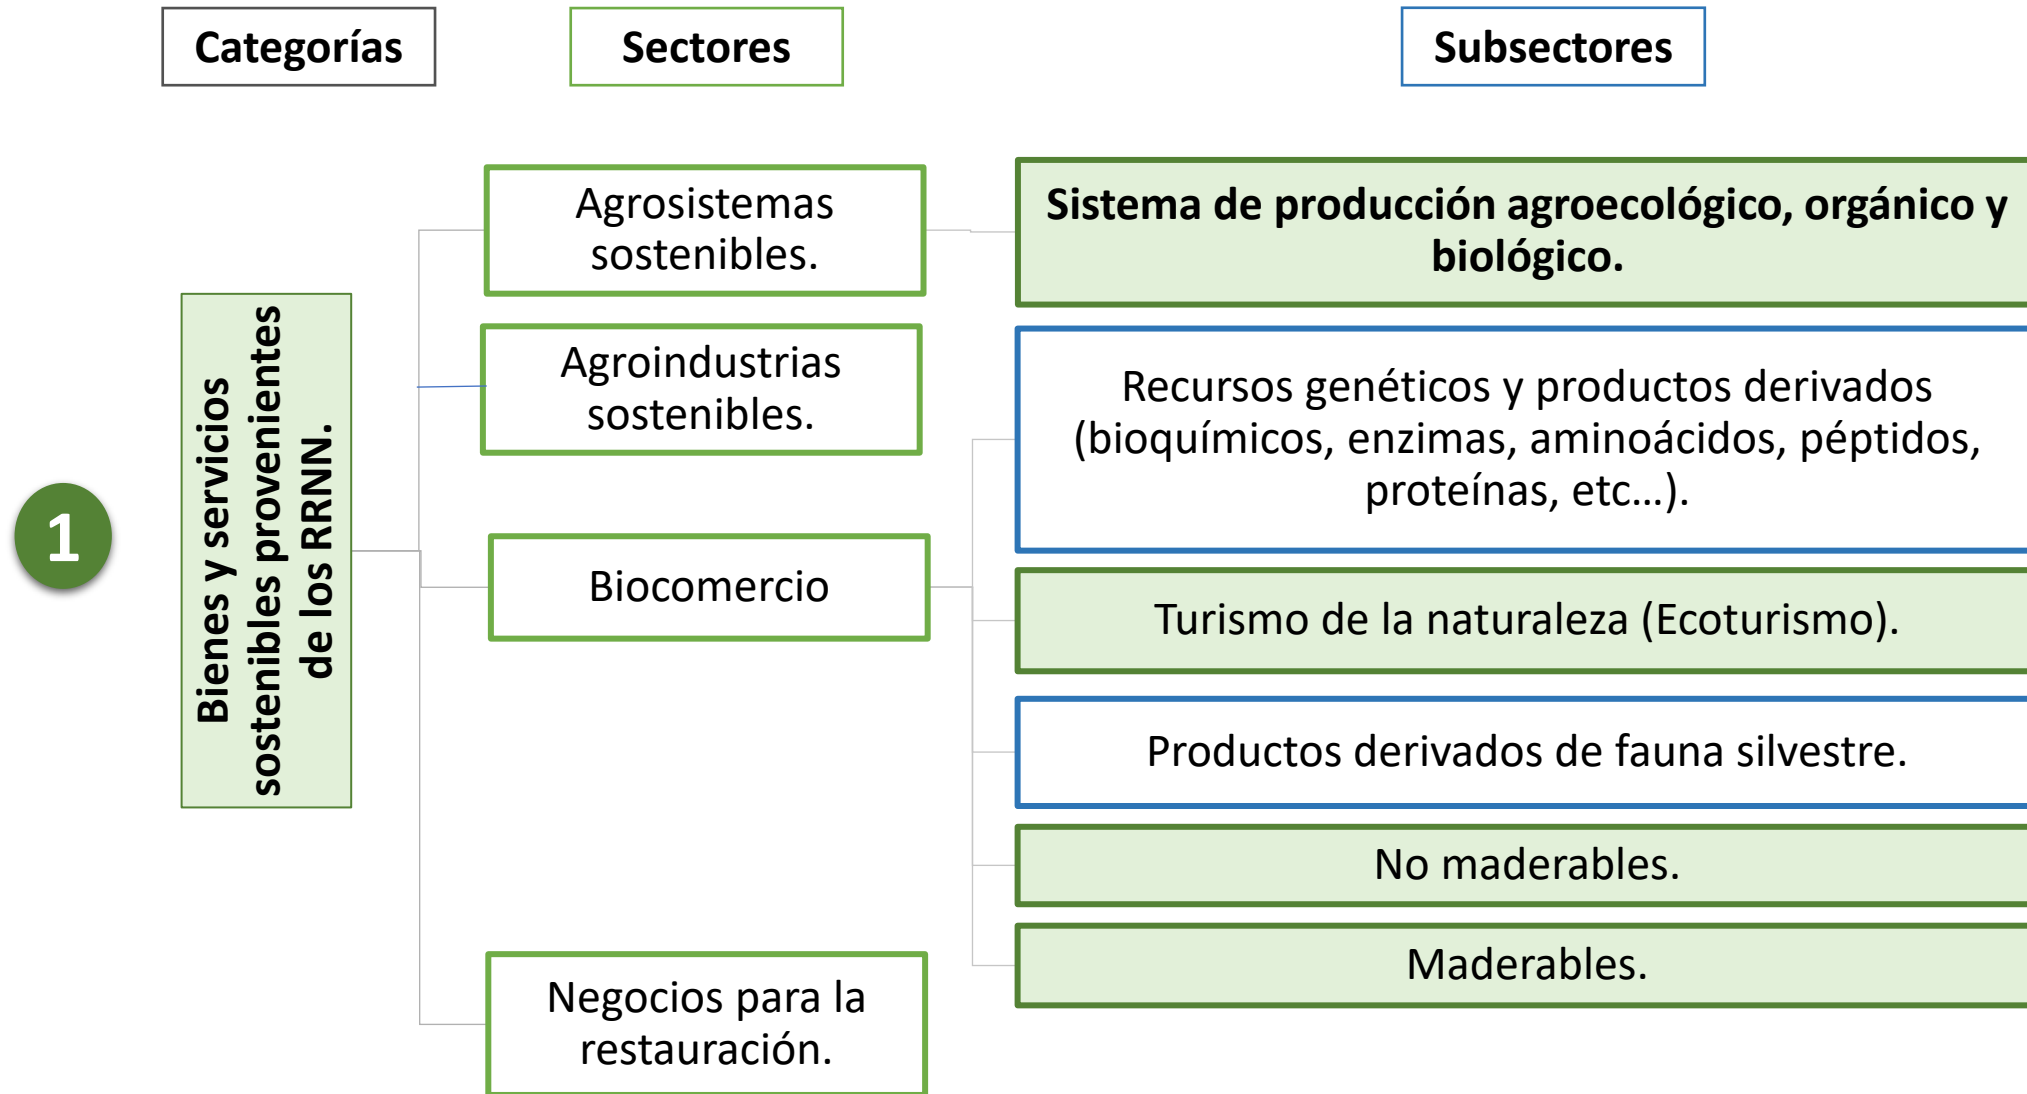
Categorías

Sectores

Subsectores

1

Bienes y servicios sostenibles provenientes de los RRNN.

Agrosistemas sostenibles.

Agroindustrias sostenibles.

Biocomercio

Negocios para la restauración.

Sistema de producción agroecológico, orgánico y biológico.

Recursos genéticos y productos derivados (bioquímicos, enzimas, aminoácidos, péptidos, proteínas, etc…).

Turismo de la naturaleza (Ecoturismo).

Productos derivados de fauna silvestre.

No maderables.

Maderables.